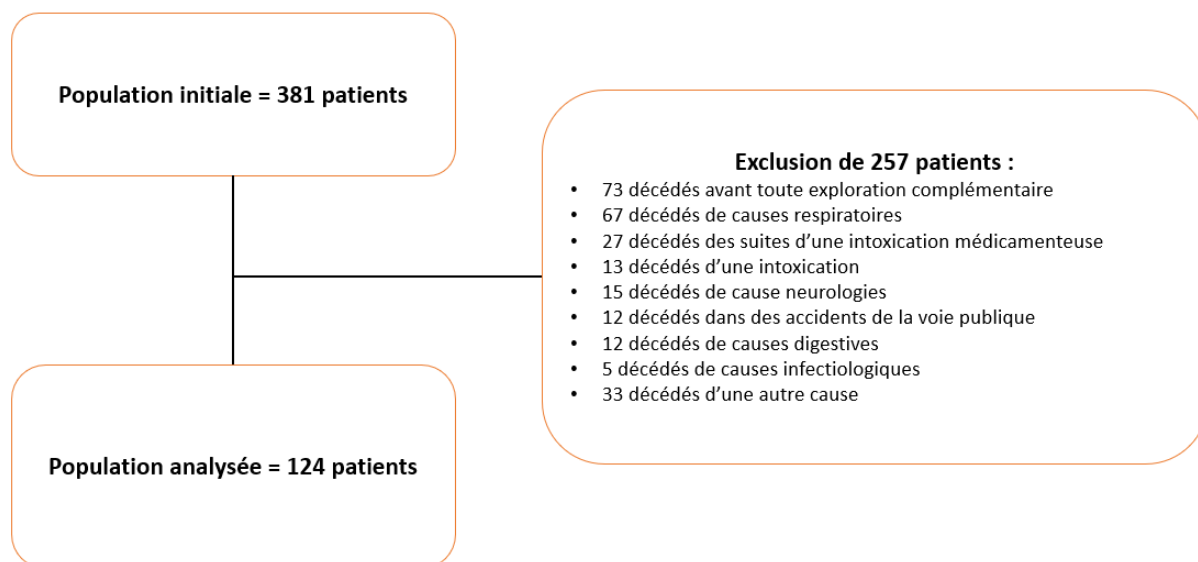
Population initiale = 381 patients

Exclusion de 257 patients :
- 73 décédés avant toute exploration complémentaire
- 67 décédés de causes respiratoires
- 27 décédés des suites d'une intoxication médicamenteuse
- 13 décédés d'une intoxication
- 15 décédés de cause neurologies
- 12 décédés dans des accidents de la voie publique
- 12 décédés de causes digestives
- 5 décédés de causes infectiologiques
- 33 décédés d'une autre cause

Population analysée = 124 patients